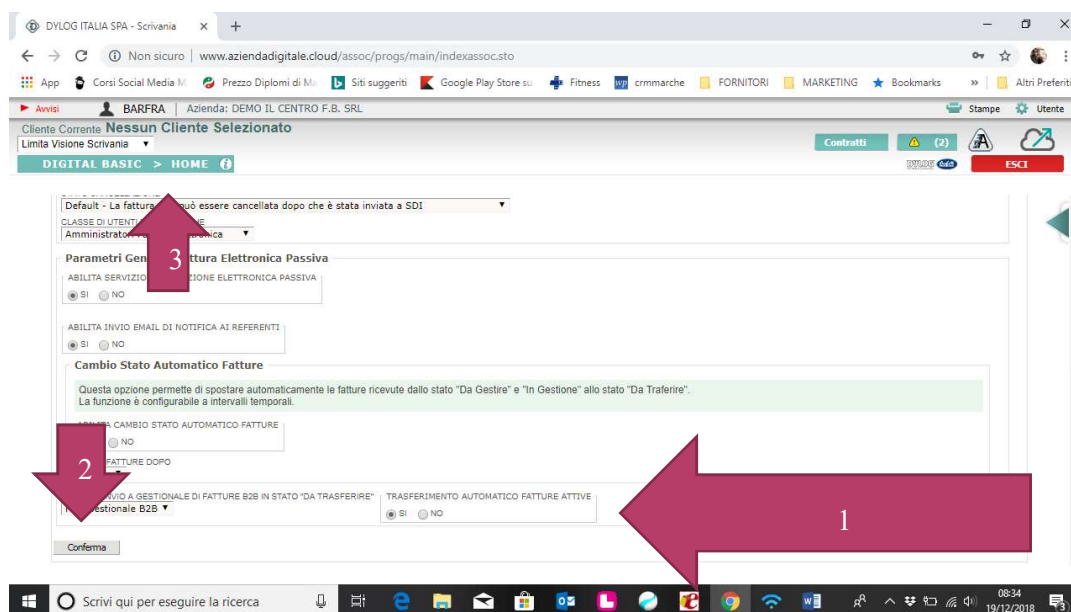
DYLOG ITALIA SPA - Scrivania × +

Non sicuro | www.aziendadigitale.cloud/assoc/progs/main/indexassoc.sto

App Corsi Social Media M Prezzo Diplomi di Ma Siti suggeriti Google Play Store su Fitness crmmarche FORNITORI MARKETING Bookmarks » Altri Preferiti

Avvisi BARFRA | Azienda: DEMO IL CENTRO F.B. SRL Stampe Utente

Cliente Corrente Nessun Cliente Selezionato
Limita Visione Scrivania ▼
Contratti (2)
DIGITAL BASIC > HOME
ESCI

Default - La fattura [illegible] può essere cancellata dopo che è stata inviata a SDI ▼
CLASSE DI UTENTI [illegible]
Amministrator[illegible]ica ▼

Parametri Gen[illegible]ttura Elettronica Passiva
ABILITA SERVIZIO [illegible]ZIONE ELETTRONICA PASSIVA
SI NO

ABILITA INVIO EMAIL DI NOTIFICA AI REFERENTI
SI NO

Cambio Stato Automatico Fatture
Questa opzione permette di spostare automaticamente le fatture ricevute dallo stato "Da Gestire" e "In Gestione" allo stato "Da Traferire".
La funzione è configurabile a intervalli temporali.
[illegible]A CAMBIO STATO AUTOMATICO FATTURE
NO
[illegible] FATTURE DOPO

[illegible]NVIO A GESTIONALE DI FATTURE B2B IN STATO "DA TRASFERIRE" | TRASFERIMENTO AUTOMATICO FATTURE ATTIVE
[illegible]estionale B2B ▼ SI NO

Conferma

3
2
1

Scrivi qui per eseguire la ricerca
08:34
19/12/2018